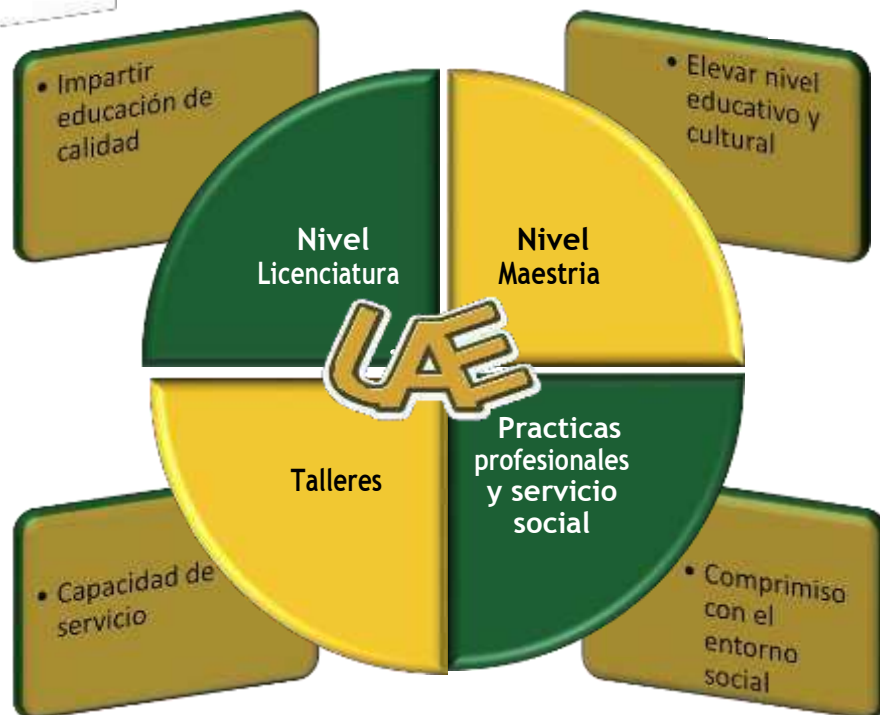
• Impartir educación de calidad

• Elevar nivel educativo y cultural

Nivel Licenciatura

Nivel Maestria

UAE

Talleres

Practicas profesionales y servicio social

• Capacidad de servicio

• Comprimiso con el entorno social